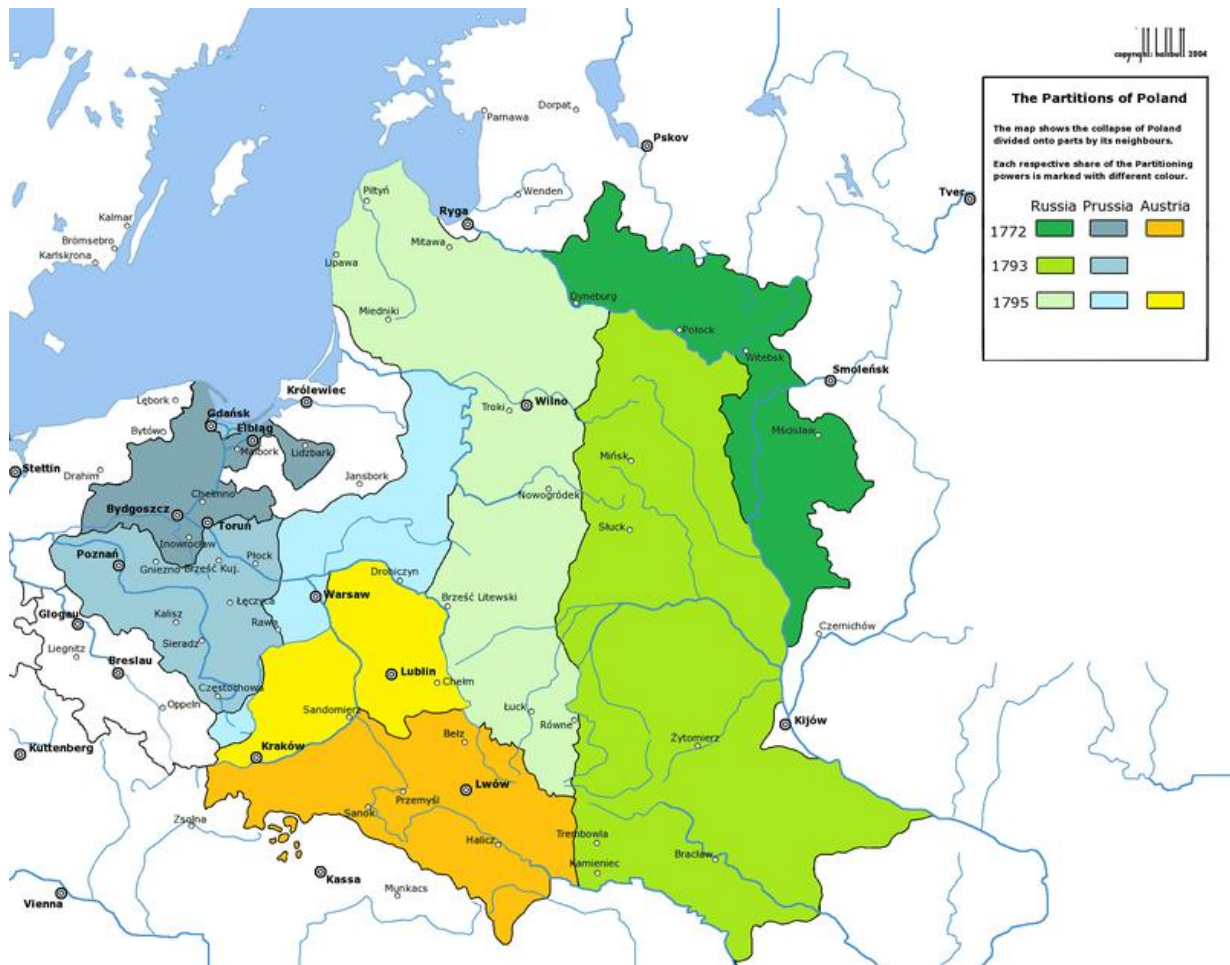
copyright: halibutt 2004

The Partitions of Poland

The map shows the collapse of Poland divided onto parts by its neighbours.

Each respective share of the Partitioning powers is marked with different colour.

| | Russia | Prussia | Austria |
|---|---|---|---|
| 1772 | | | |
| 1793 | | | |
| 1795 | | | |

Dorpat
Parnawa
Pskov
Wenden
Piltyń
Ryga
Mitawa
Lipawa
Kalmar
Brömsebro
Karlskrona
Tver
Dyneburg
Połock
Witebsk
Smoleńsk
Miedniki
Królewiec
Lębork
Gdańsk
Bytówo
Elbląg
Malbork
Lidzbark
Troki
Wilno
Mścisław
Stettin
Drahim
Jansbork
Mińsk
Chełmno
Bydgoszcz
Toruń
Nowogródek
Inowrocław
Płock
Słuck
Poznań
Gniezno
Brześć Kuj.
Drohiczyn
Warsaw
Łęczyca
Brześć Litewski
Głogau
Kalisz
Rawa
Czernichów
Sieradz
Liegnitz
Breslau
Lublin
Chełm
Częstochowa
Oppeln
Sandomierz
Łuck
Równe
Kijów
Bełz
Kuttenberg
Kraków
Żytomierz
Lwów
Przemyśl
Sanok
Zsolna
Halicz
Trembowla
Kamieniec
Bracław
Kassa
Munkacs
Vienna